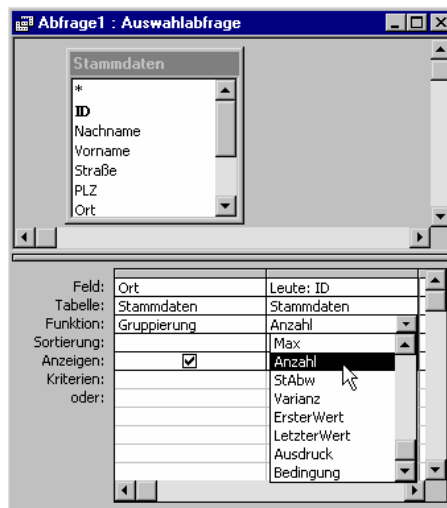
Abfrage1 : Auswahlabfrage

Stammdaten
*
ID
Nachname
Vorname
Straße
PLZ
Ort

| | | |
|---|---|---|
| Feld: | Ort | Leute: ID |
| Tabelle: | Stammdaten | Stammdaten |
| Funktion: | Gruppierung | Anzahl |
| Sortierung: | | Max |
| Anzeigen: | ☑ | Anzahl |
| Kriterien: | | StAbw |
| oder: | | Varianz |
| | | ErsterWert |
| | | LetzterWert |
| | | Ausdruck |
| | | Bedingung |